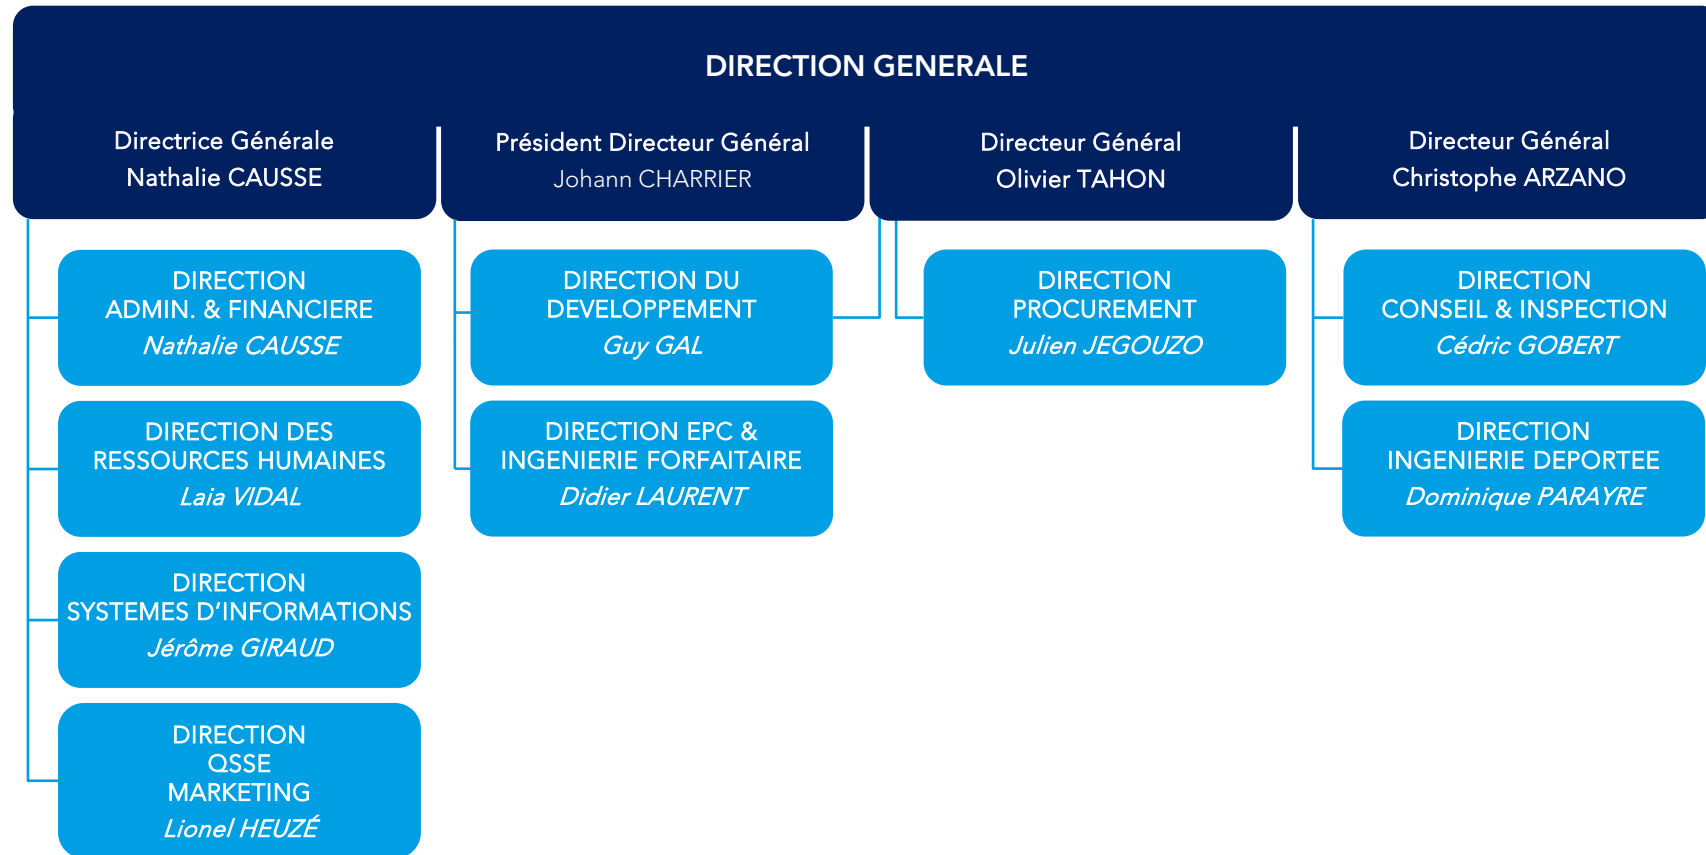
DIRECTION GENERALE

Directrice Générale
Nathalie CAUSSE

Président Directeur Général
Johann CHARRIER

Directeur Général
Olivier TAHON

Directeur Général
Christophe ARZANO

DIRECTION
ADMIN. & FINANCIERE
Nathalie CAUSSE

DIRECTION DES
RESSOURCES HUMAINES
Laia VIDAL

DIRECTION
SYSTEMES D'INFORMATIONS
Jérôme GIRAUD

DIRECTION
QSSE
MARKETING
Lionel HEUZÉ

DIRECTION DU
DEVELOPPEMENT
Guy GAL

DIRECTION EPC &
INGENIERIE FORFAITAIRE
Didier LAURENT

DIRECTION
PROCUREMENT
Julien JEGOUZO

DIRECTION
CONSEIL & INSPECTION
Cédric GOBERT

DIRECTION
INGENIERIE DEPORTEE
Dominique PARAYRE